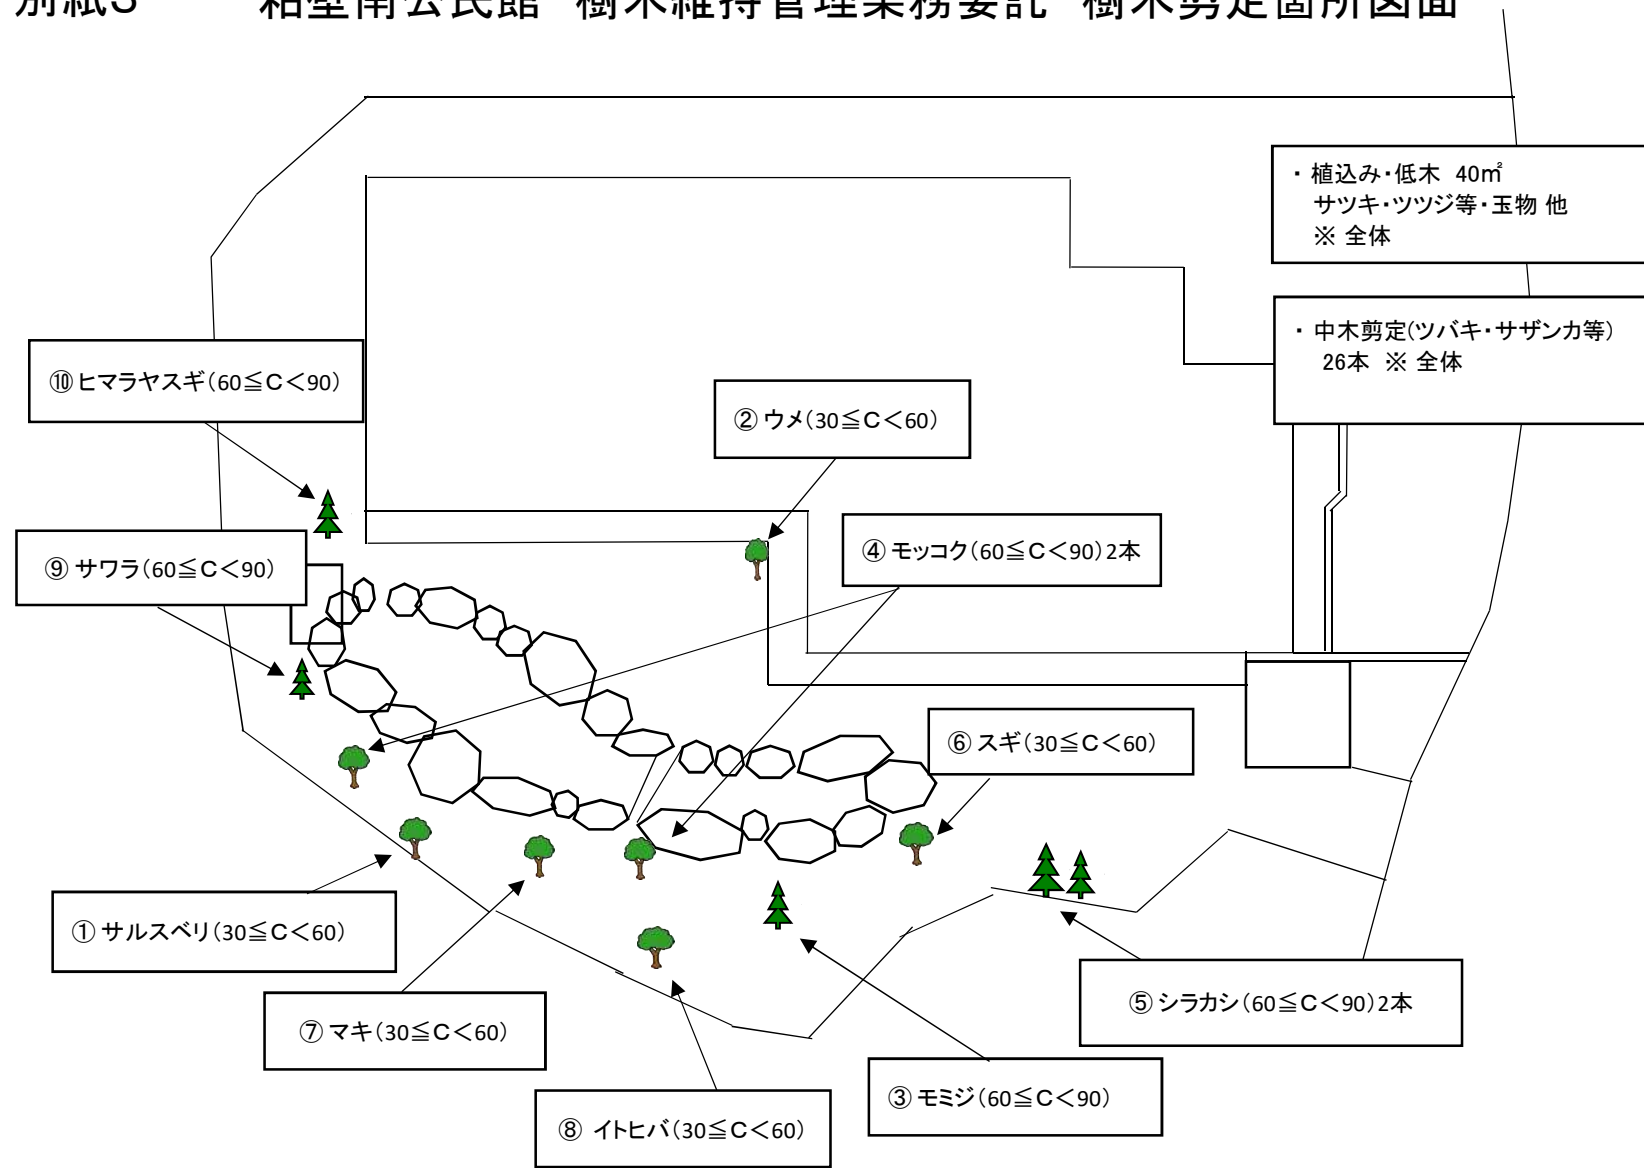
別紙3　柏望南公民館　樹木維持管理業務委託　樹木剪定箇所図面

・植込み・低木 40㎡
サツキ・ツツジ等・玉物 他
※ 全体

・中木剪定(ツバキ・サザンカ等)
26本 ※ 全体

⑩ヒマラヤスギ(60≦C＜90)

② ウメ(30≦C＜60)

④ モッコク(60≦C＜90)2本

⑨ サワラ(60≦C＜90)

⑥ スギ(30≦C＜60)

① サルスベリ(30≦C＜60)

⑤ シラカシ(60≦C＜90)2本

⑦ マキ(30≦C＜60)

③ モミジ(60≦C＜90)

⑧ イトヒバ(30≦C＜60)